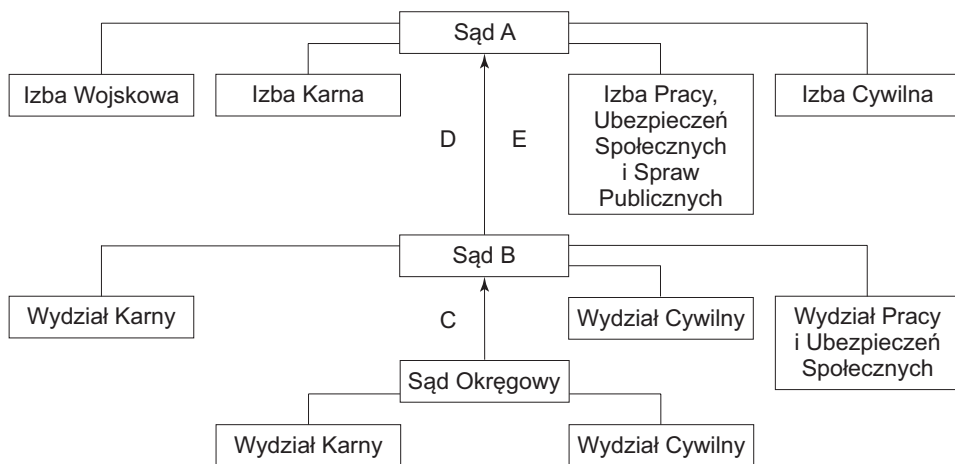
Sąd A

Izba Wojskowa

Izba Karna

Izba Pracy, Ubezpieczeń Społecznych i Spraw Publicznych

Izba Cywilna

D

E

Sąd B

Wydział Karny

C

Wydział Cywilny

Wydział Pracy i Ubezpieczeń Społecznych

Sąd Okręgowy

Wydział Karny

Wydział Cywilny